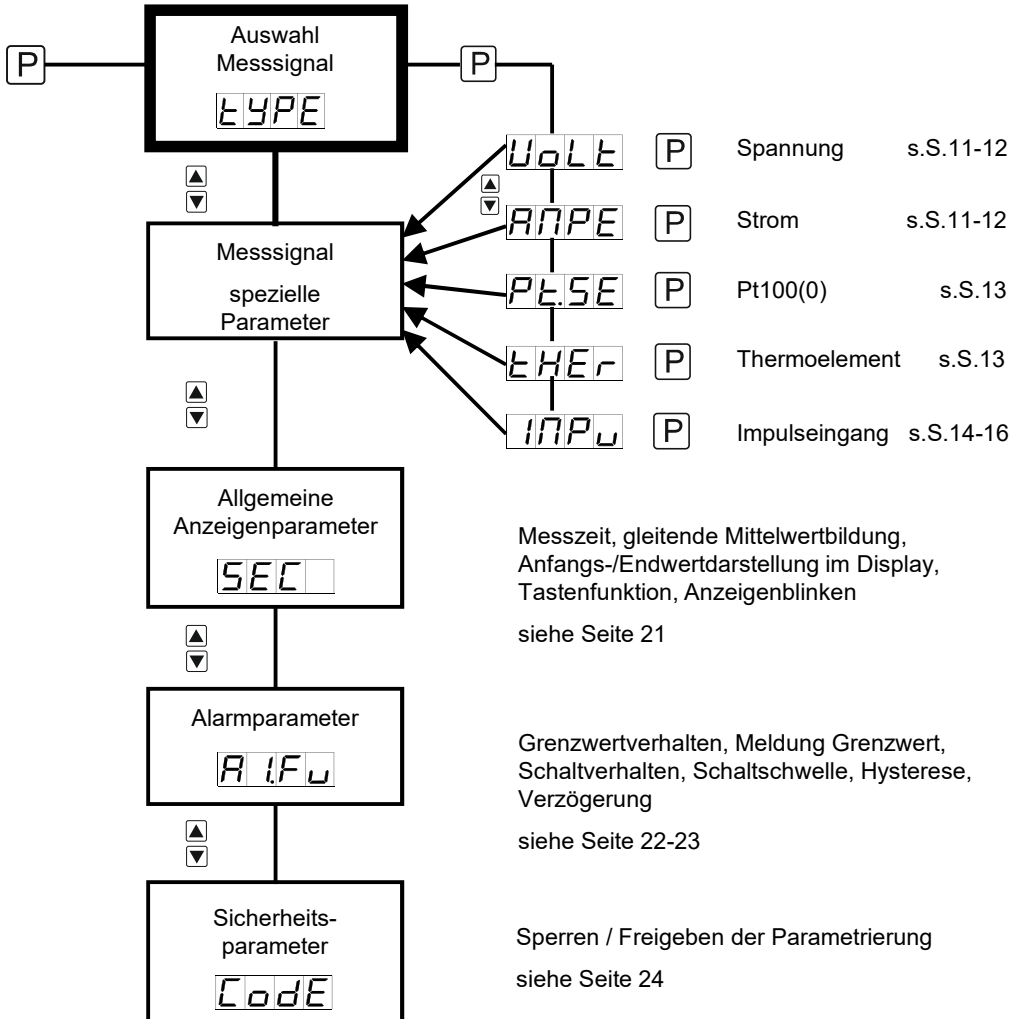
P

Auswahl Messsignal

tYPE

P

UoLt  P  Spannung  s.S.11-12

AMPE  P  Strom  s.S.11-12

Pt.SE  P  Pt100(0)  s.S.13

tHEr  P  Thermoelement  s.S.13

INPu  P  Impulseingang  s.S.14-16

Messsignal

spezielle Parameter

Allgemeine Anzeigenparameter

SEC

Messzeit, gleitende Mittelwertbildung, Anfangs-/Endwertdarstellung im Display, Tastenfunktion, Anzeigenblinken

siehe Seite 21

Alarmparameter

A1.Fu

Grenzwertverhalten, Meldung Grenzwert, Schaltverhalten, Schaltschwelle, Hysterese, Verzögerung

siehe Seite 22-23

Sicherheitsparameter

CodE

Sperren / Freigeben der Parametrierung

siehe Seite 24